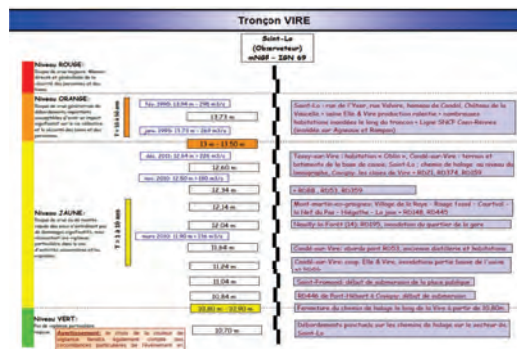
Tronçon VIRE

Saint-Lo (Observateur) mNGF – IGN 69

Niveau ROUGE:
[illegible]

Niveau ORANGE:
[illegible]

Nov. 2000: 13.94 m – 298 m3/s
13.73 m
janv. 1995: 13.73 m – 269 m3/s
13 m – 13.50 m

Saint-Lô : rue de l'Yser, rue Valvire, hameau de Candol, Château de la Vaucelle – usine Elle & Vire production réduite – nombreuses habitations inondées le long du tronçon – Ligne SNCF Caen-Rennes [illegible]

Niveau JAUNE:
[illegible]

déc. 2010: 12.69 m – 225 m3/s
12.60 m
févr. 2010: 12.50 m – 180 m3/s
12.34 m
12.14 m
12.04 m
mars 2008: 11.90 m – 156 m3/s
11.64 m
11.24 m
11.04 m
10.84 m
10.80 m – 10.90 m

Tessy-sur-Vire : habitation – Chlin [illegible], Condé-sur-Vire : terrain et habitation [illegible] ; chemin de halage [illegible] RD21, RD374, RD159
– RD88 , RD53, RD359
Mont-martin-en-graignes: Village de la Haye – Rouge Fossé – Courtval – le Mesnil du Pas – Hôtgoelle – La Jose – RD148, RD445
Neuilly-la-Forêt (14): RD195, inondation du quartier de la gare
Condé-sur-Vire: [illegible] RD51, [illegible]
Condé-sur-Vire: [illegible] Elle & Vire, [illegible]
Saint-Fromond: début de submersion de la place publique
RD446 de Pont-Hébert à Cavigny: début de submersion
Fermeture du chemin de halage le long de la Vire à partir de 10,80m

Niveau VERT:
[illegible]

10.70 m
Débordements ponctuels sur les chemins de halage sur le secteur de Saint-Lo